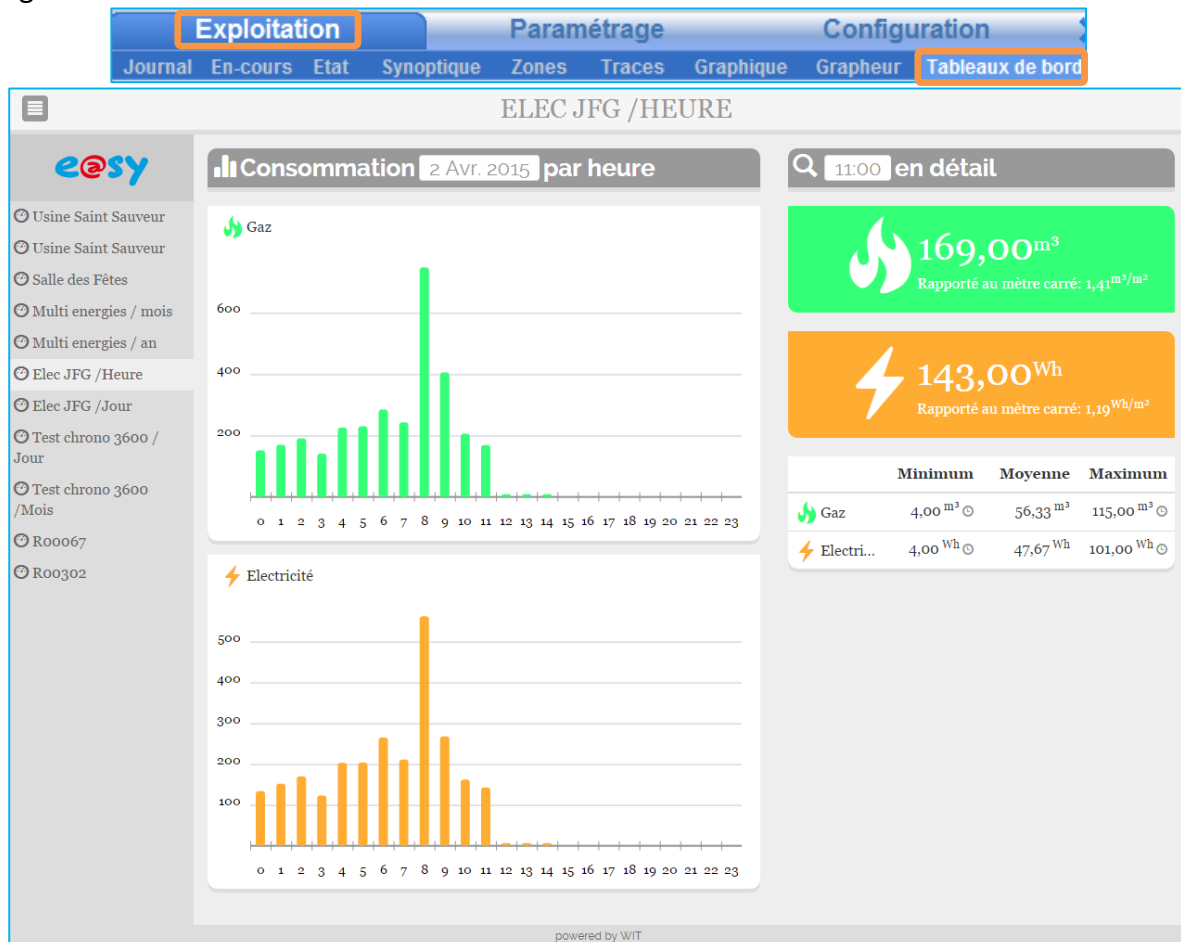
Exploitation Paramétrage Configuration

Journal En-cours Etat Synoptique Zones Traces Graphique Grapheur Tableaux de bord

ELEC JFG /HEURE

e@sy

Usine Saint Sauveur
Usine Saint Sauveur
Salle des Fêtes
Multi energies / mois
Multi energies / an
Elec JFG /Heure
Elec JFG /Jour
Test chrono 3600 / Jour
Test chrono 3600 /Mois
R00067
R00302

Consommation 2 Avr. 2015 par heure

Gaz

600
400
200

0 1 2 3 4 5 6 7 8 9 10 11 12 13 14 15 16 17 18 19 20 21 22 23

Electricité

500
400
300
200
100

0 1 2 3 4 5 6 7 8 9 10 11 12 13 14 15 16 17 18 19 20 21 22 23

11:00 en détail

169,00$^{m^3}$
Rapporté au mètre carré: 1,41$^{m^3/m^2}$

143,00$^{Wh}$
Rapporté au mètre carré: 1,19$^{Wh/m^2}$

| | Minimum | Moyenne | Maximum |
|---|---|---|---|
| Gaz | 4,00 $^{m^3}$ | 56,33 $^{m^3}$ | 115,00 $^{m^3}$ |
| Electri... | 4,00 $^{Wh}$ | 47,67 $^{Wh}$ | 101,00 $^{Wh}$ |

powered by WIT